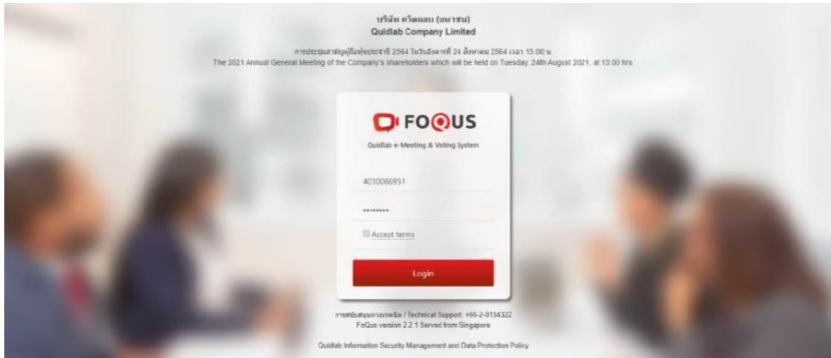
บริษัท ควิดแลบ (มหาชน)
Quidlab Company Limited

การประชุมสามัญผู้ถือหุ้นประจำปี 2564 ในวันอังคารที่ 24 สิงหาคม 2564 เวลา 13.00 น.
The 2021 Annual General Meeting of the Company's shareholders which will be held on Tuesday, 24th August 2021, at 13:00 hrs.

FOQUS
Quidlab e-Meeting & Voting System

4010066951

••••••••

Accept terms

Login

การสนับสนุนทางเทคนิค / Technical Support: +66-2-0134322
FoQus version 2.2.1 Served from Singapore

Quidlab Information Security Management and Data Protection Policy